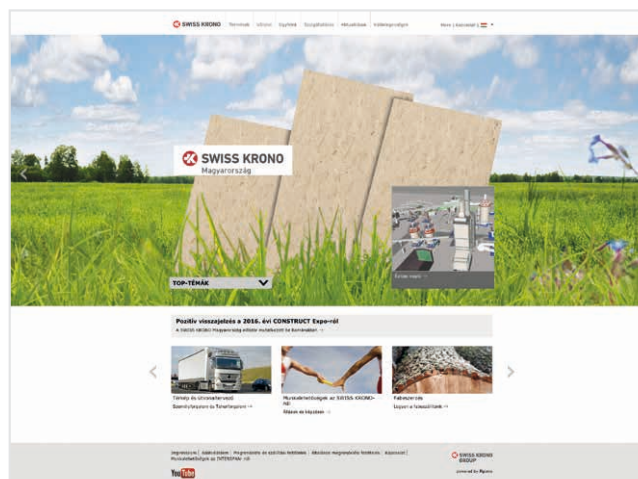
SWISS KRONO Termékek Vállalat Vásárlók Szolgáltatások Hírközlések Hálózatmenedzsment

SWISS KRONO
Magyarország

TOP-TÉMÁK

Pozitív visszajelzés a 2016. évi CONSTRUCT Expo-ról

Türelemmel várunk!

SWISS KRONO
GROUP

You Tube